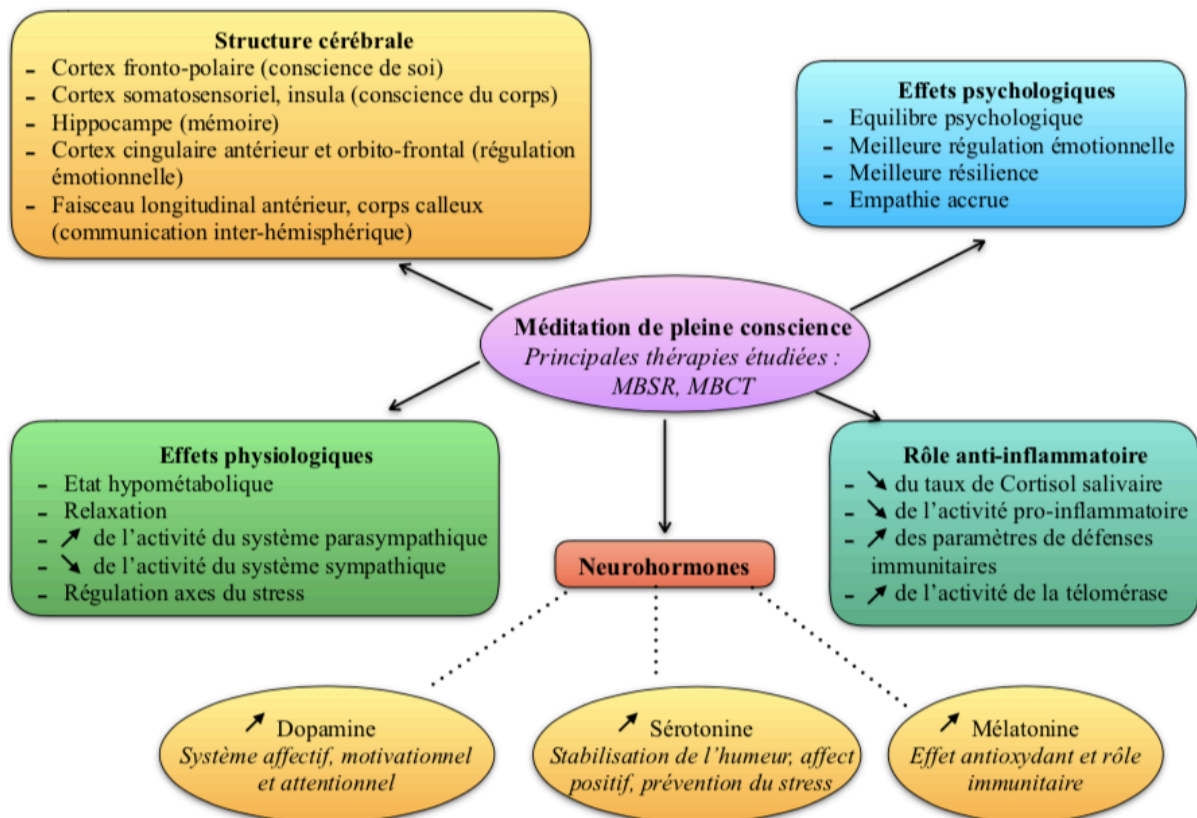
**Structure cérébrale**
- Cortex fronto-polaire (conscience de soi)
- Cortex somatosensoriel, insula (conscience du corps)
- Hippocampe (mémoire)
- Cortex cingulaire antérieur et orbito-frontal (régulation émotionnelle)
- Faisceau longitudinal antérieur, corps calleux (communication inter-hémisphérique)

**Effets psychologiques**
- Equilibre psychologique
- Meilleure régulation émotionnelle
- Meilleure résilience
- Empathie accrue

**Méditation de pleine conscience**
*Principales thérapies étudiées : MBSR, MBCT*

**Effets physiologiques**
- Etat hypométabolique
- Relaxation
- ↗ de l'activité du système parasympathique
- ↘ de l'activité du système sympathique
- Régulation axes du stress

**Neurohormones**

**Rôle anti-inflammatoire**
- ↘ du taux de Cortisol salivaire
- ↘ de l'activité pro-inflammatoire
- ↗ des paramètres de défenses immunitaires
- ↗ de l'activité de la télomérase

↗ Dopamine
*Système affectif, motivationnel et attentionnel*

↗ Sérotonine
*Stabilisation de l'humeur, affect positif, prévention du stress*

↗ Mélatonine
*Effet antioxydant et rôle immunitaire*